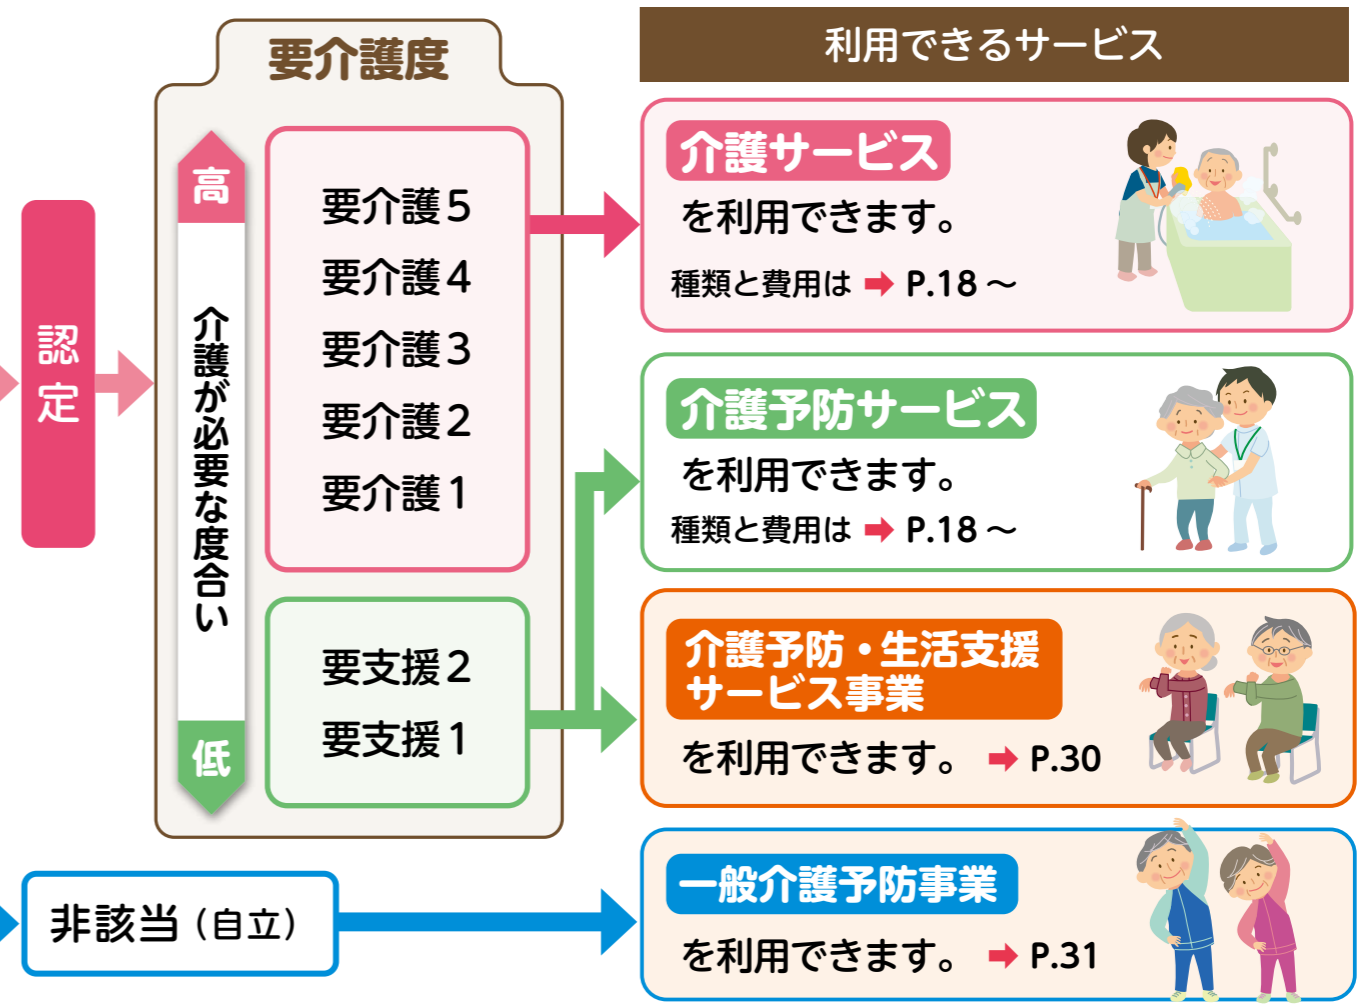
認定

要介護度

高

介護が必要な度合い

低

要介護5
要介護4
要介護3
要介護2
要介護1

要支援2
要支援1

非該当（自立）

利用できるサービス

介護サービス
を利用できます。
種類と費用は ➡ P.18～

介護予防サービス
を利用できます。
種類と費用は ➡ P.18～

介護予防・生活支援サービス事業
を利用できます。 ➡ P.30

一般介護予防事業
を利用できます。 ➡ P.31